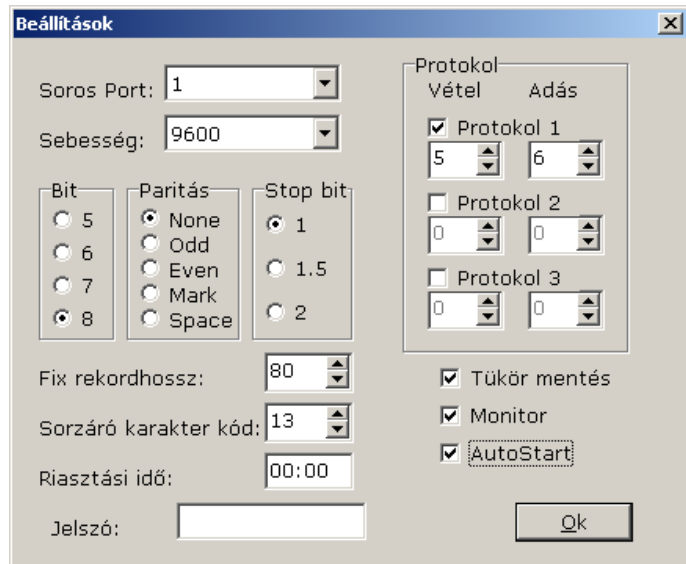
Beállítások

Soros Port: 1

Sebesség: 9600

Bit
5
6
7
8

Paritás
None
Odd
Even
Mark
Space

Stop bit
1
1.5
2

Fix rekordhossz: 80

Sorzáró karakter kód: 13

Riasztási idő: 00:00

Jelszó:

Protokol
Vétel Adás
Protokol 1
5 6
Protokol 2
0 0
Protokol 3
0 0

Tükör mentés
Monitor
AutoStart

Ok